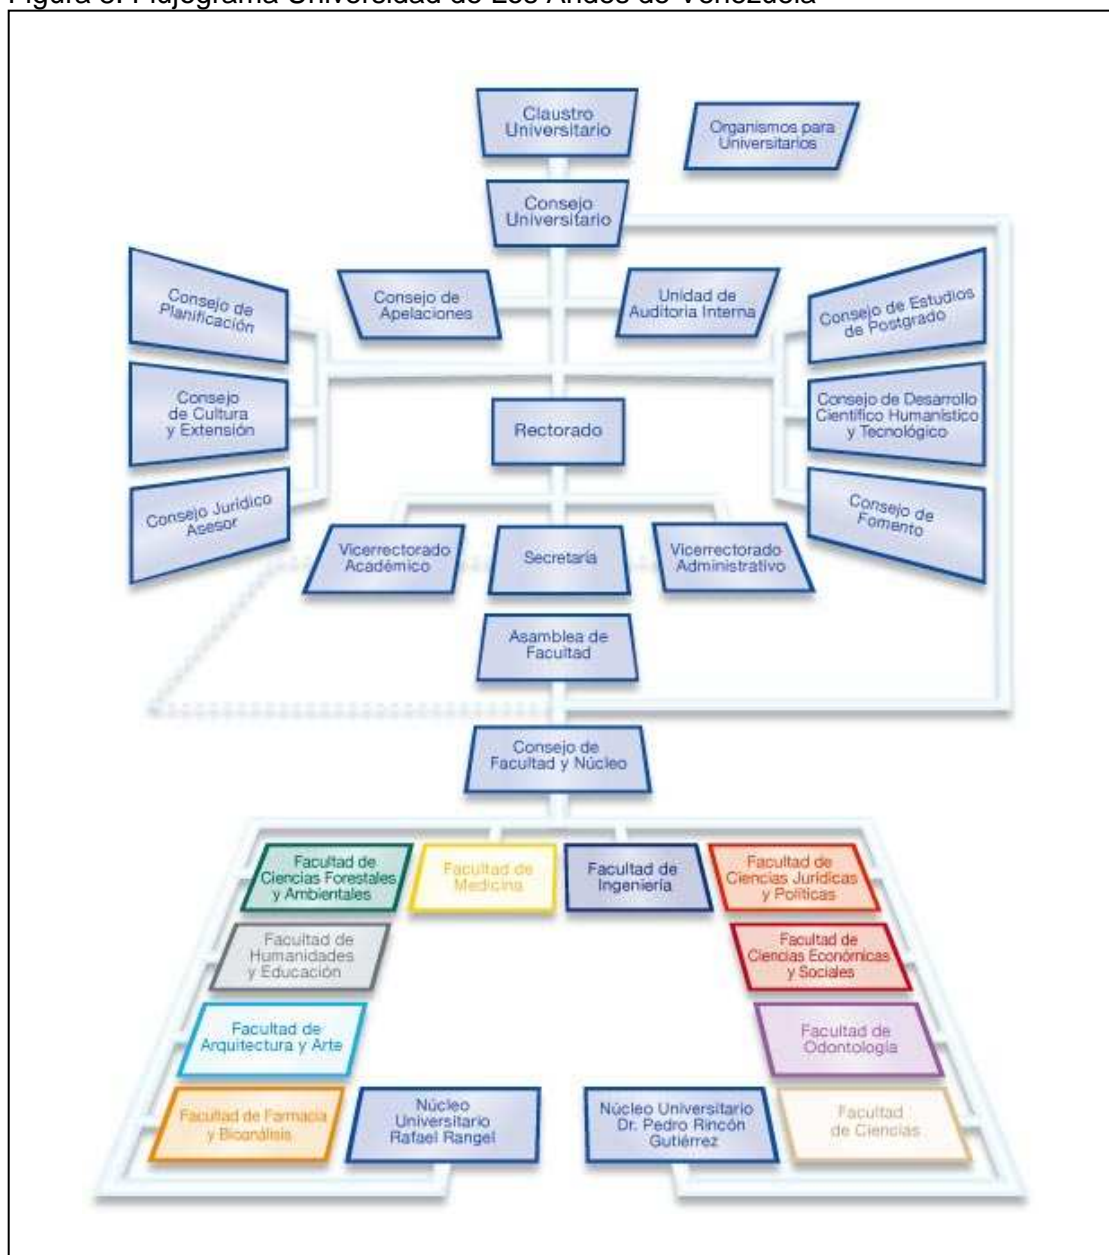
Figura 3. Flujograma Universidad de Los Andes de Venezuela

Claustro Universitario

Organismos para Universitarios

Consejo Universitario

Consejo de Planificación

Consejo de Apelaciones

Unidad de Auditoria Interna

Consejo de Estudios de Postgrado

Consejo de Cultura y Extensión

Rectorado

Consejo de Desarrollo Científico Humanístico y Tecnológico

Consejo Jurídico Asesor

Consejo de Fomento

Vicerrectorado Académico

Secretaría

Vicerrectorado Administrativo

Asamblea de Facultad

Consejo de Facultad y Núcleo

Facultad de Ciencias Forestales y Ambientales

Facultad de Medicina

Facultad de Ingeniería

Facultad de Ciencias Jurídicas y Políticas

Facultad de Humanidades y Educación

Facultad de Ciencias Económicas y Sociales

Facultad de Arquitectura y Arte

Facultad de Odontología

Facultad de Farmacia y Bioanálisis

Núcleo Universitario Rafael Rangel

Núcleo Universitario Dr. Pedro Rincón Gutiérrez

Facultad de Ciencias